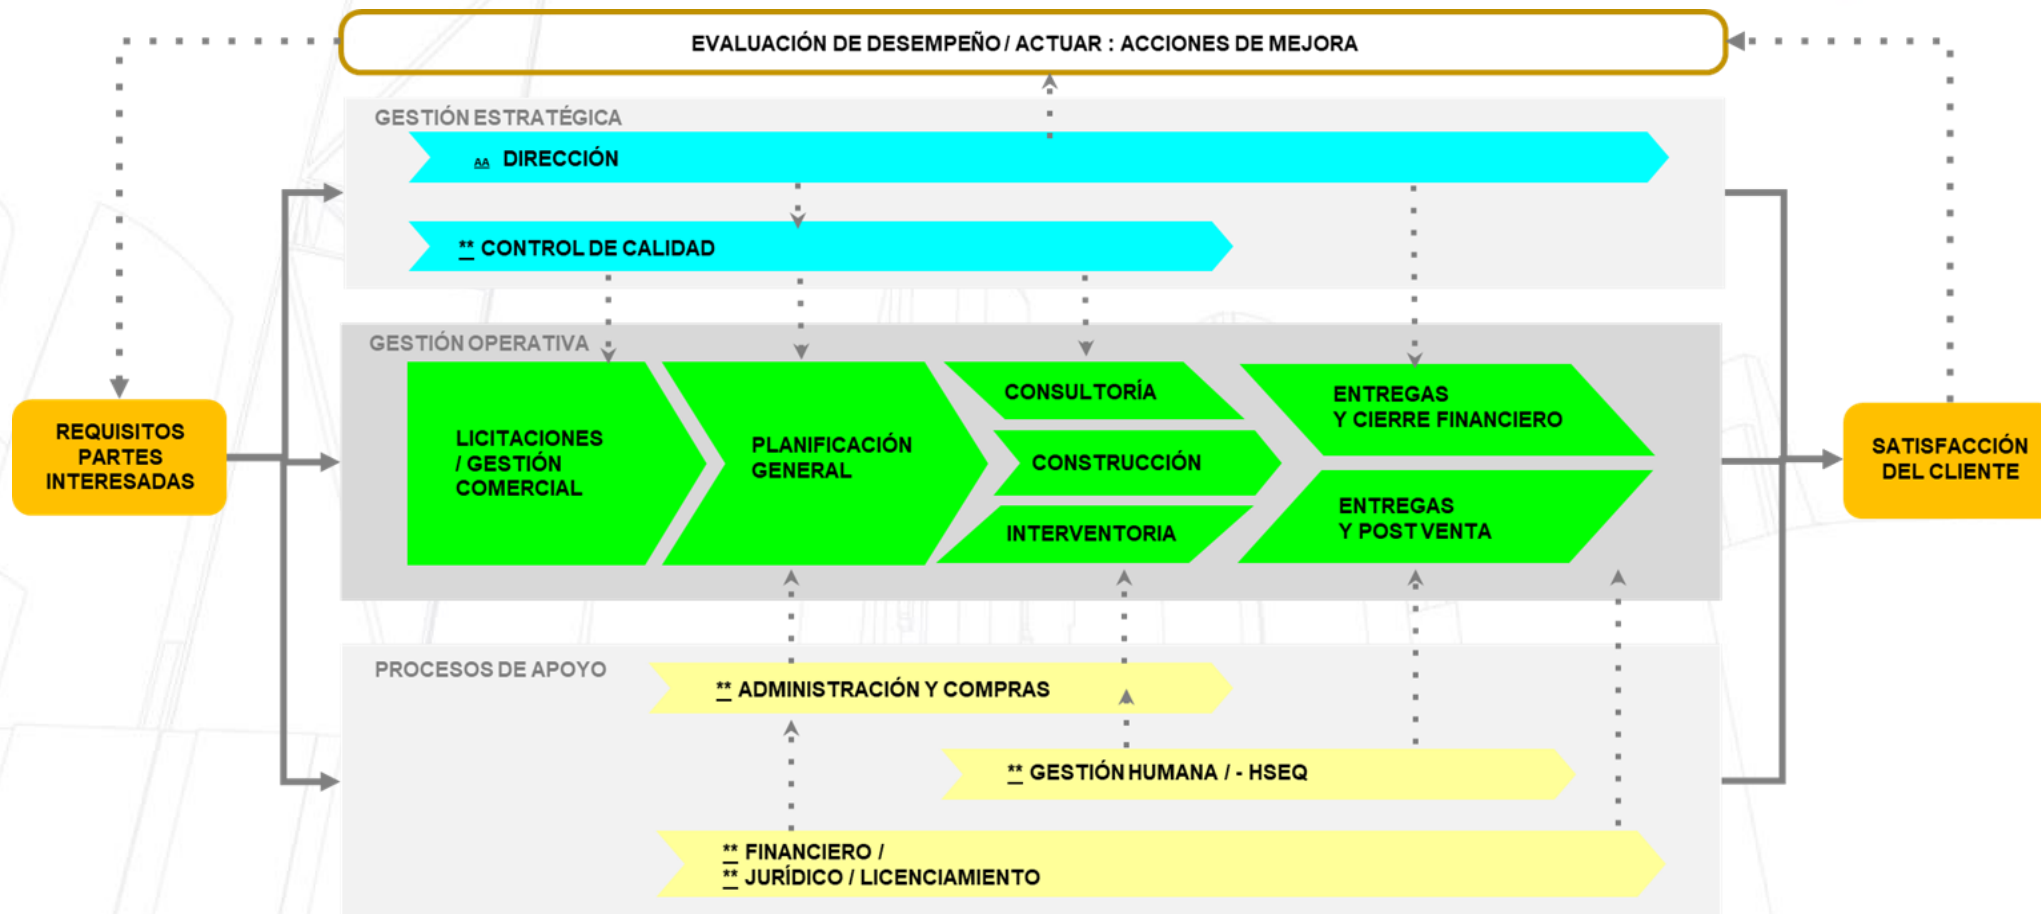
EVALUACIÓN DE DESEMPEÑO / ACTUAR : ACCIONES DE MEJORA

GESTIÓN ESTRATÉGICA

AA DIRECCIÓN

** CONTROL DE CALIDAD

REQUISITOS PARTES INTERESADAS

GESTIÓN OPERATIVA

LICITACIONES / GESTIÓN COMERCIAL

PLANIFICACIÓN GENERAL

CONSULTORÍA

CONSTRUCCIÓN

INTERVENTORIA

ENTREGAS Y CIERRE FINANCIERO

ENTREGAS Y POSTVENTA

SATISFACCIÓN DEL CLIENTE

PROCESOS DE APOYO

** ADMINISTRACIÓN Y COMPRAS

** GESTIÓN HUMANA / - HSEQ

** FINANCIERO /
** JURÍDICO / LICENCIAMIENTO